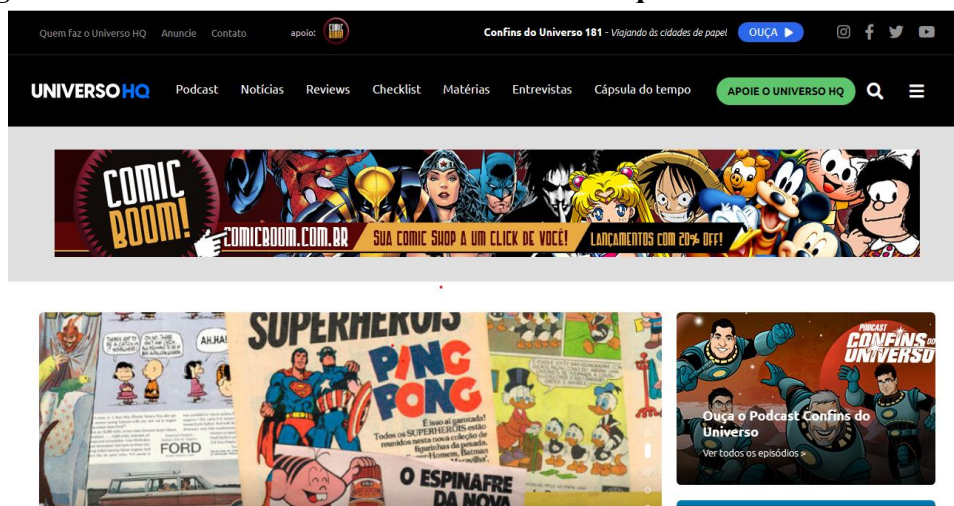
Quem faz o Universo HQ Anuncie Contato apoio: COMIC BOOM

Confins do Universo 181 - Viajando às cidades de papel OUÇA

UNIVERSO HQ Podcast Notícias Reviews Checklist Matérias Entrevistas Cápsula do tempo APOIE O UNIVERSO HQ

COMIC BOOM! COMICBOOM.COM.BR SUA COMIC SHOP A UM CLICK DE VOCÊ! LANÇAMENTOS COM 20% OFF!

AH, HA!

FORD

SUPERHERÓIS

PING PONG

É isso aí garotada! Todos os SUPERHERÓIS estão reunidos nesta nova coleção de figurinhas da pesada. Homem, Batman

O ESPINAFRE DA NOVA

PODCAST CONFINS DO UNIVERSO

Ouça o Podcast Confins do Universo

Ver todos os episódios >